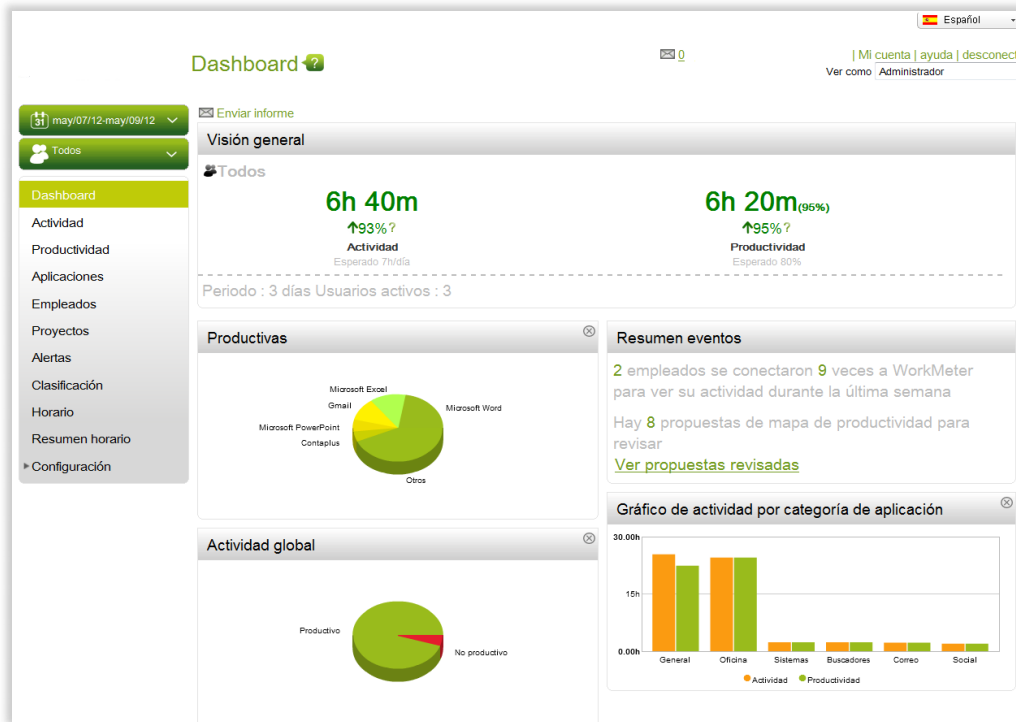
Español

Dashboard ?

0

| Mi cuenta | ayuda | desconect
Ver como Administrador

31 may/07/12-may/09/12
Todos

Dashboard
Actividad
Productividad
Aplicaciones
Empleados
Proyectos
Alertas
Clasificación
Horario
Resumen horario
Configuración

Enviar informe

Visión general

Todos

6h 40m
93% ?
Actividad
Esperado 7h/día

6h 20m(95%)
95% ?
Productividad
Esperado 80%

Periodo : 3 días Usuarios activos : 3

Productivas

Microsoft Excel
Gmail
Microsoft PowerPoint
Contaplus
Microsoft Word
Otros

Resumen eventos

2 empleados se conectaron 9 veces a WorkMeter para ver su actividad durante la última semana

Hay 8 propuestas de mapa de productividad para revisar

Ver propuestas revisadas

Gráfico de actividad por categoría de aplicación

30.00h
15h
0.00h
General
Oficina
Sistemas
Buscadores
Correo
Social
Actividad
Productividad

Actividad global

Productivo
No productivo